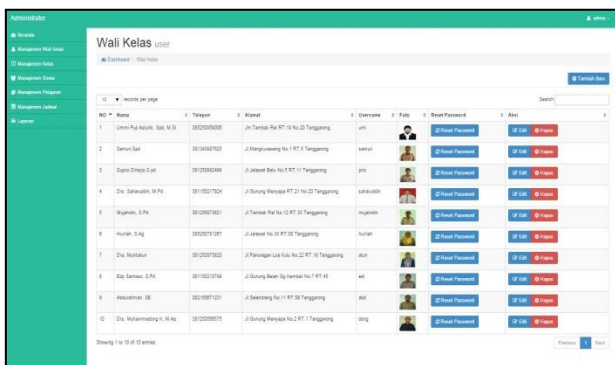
Administrator

admin

Beranda
Manajemen Wali Kelas
Manajemen Kelas
Manajemen Siswa
Manajemen Pelajaran
Manajemen Jadwal
Laporan

Wali Kelas user

Dashboard / Wali Kelas

Tambah Baru

10 records per page

Search:

| NO | Nama | Telepon | Alamat | Username | Foto | Reset Password | Aksi |
|---|---|---|---|---|---|---|---|
| 1 | Ummi Puji Astuti, Spd, M.Si | 085250654008 | Jln.Tambak Rai RT.19 No.20 Tenggarong | umi | | Reset Password | Edit Hapus |
| 2 | Samun Spd | 081345687635 | Jl.Mangkurawang No.1 RT.5 Tenggarong | samun | | Reset Password | Edit Hapus |
| 3 | Sugrio Diharjo.S.pd | 081250682466 | Jl.Jelawat Baru No.5 RT.11 Tenggarong | prio | | Reset Password | Edit Hapus |
| 4 | Drs. Saharuddin, M.Pd | 081150217624 | Jl.Gunung Manyapa RT.21 No.23 Tenggarong | saharuddin | | Reset Password | Edit Hapus |
| 5 | Mujahidin, S.Pd | 081256673621 | Jl.Tambak Rai No.12 RT.33 Tenggarong | mujahidin | | Reset Password | Edit Hapus |
| 6 | Humaiin, S.Ag | 085250781287 | Jl.Jelawat No.23 RT.39 Tenggarong | humain | | Reset Password | Edit Hapus |
| 7 | Drs. Muntaiun | 081250873620 | Jl.Panoragan Loa Kulu No.22 RT.19 Tenggarong | atun | | Reset Password | Edit Hapus |
| 8 | Edy Samsiu, S.Pd | 081150218768 | Jl.Gunung Belah Gg.Kembali No.7 RT.45 | edi | | Reset Password | Edit Hapus |
| 9 | Abdurahman, SE | 082150871231 | Jl.Selendang No.11 RT.39 Tenggarong | abd | | Reset Password | Edit Hapus |
| 10 | Drs. Muhammadong K, M.Ag | 081250566575 | Jl.Gunung Manyapa No.2 RT.1 Tenggarong | dong | | Reset Password | Edit Hapus |

Showing 1 to 10 of 10 entries

Previous 1 Next